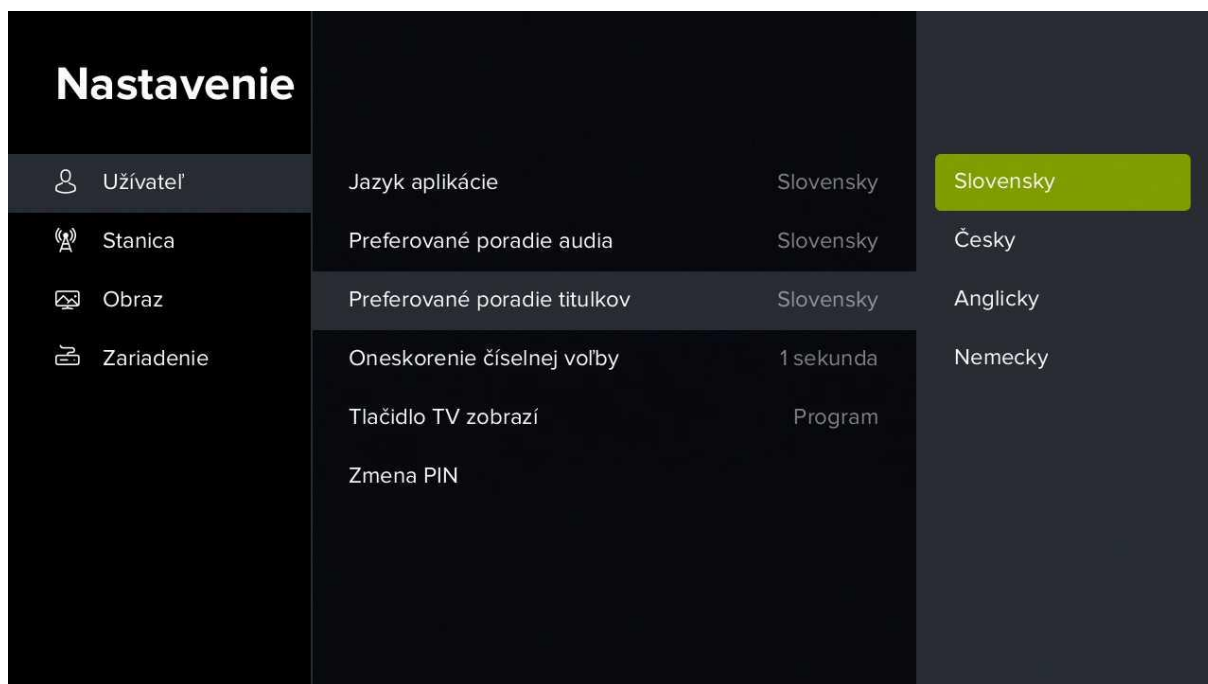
Nastavenie

Užívateľ
Stanica
Obraz
Zariadenie

Jazyk aplikácie Slovensky
Preferované poradie audia Slovensky
Preferované poradie titulkov Slovensky
Oneskorenie číselnej voľby 1 sekunda
Tlačidlo TV zobrazí Program
Zmena PIN

Slovensky
Česky
Anglicky
Nemecky